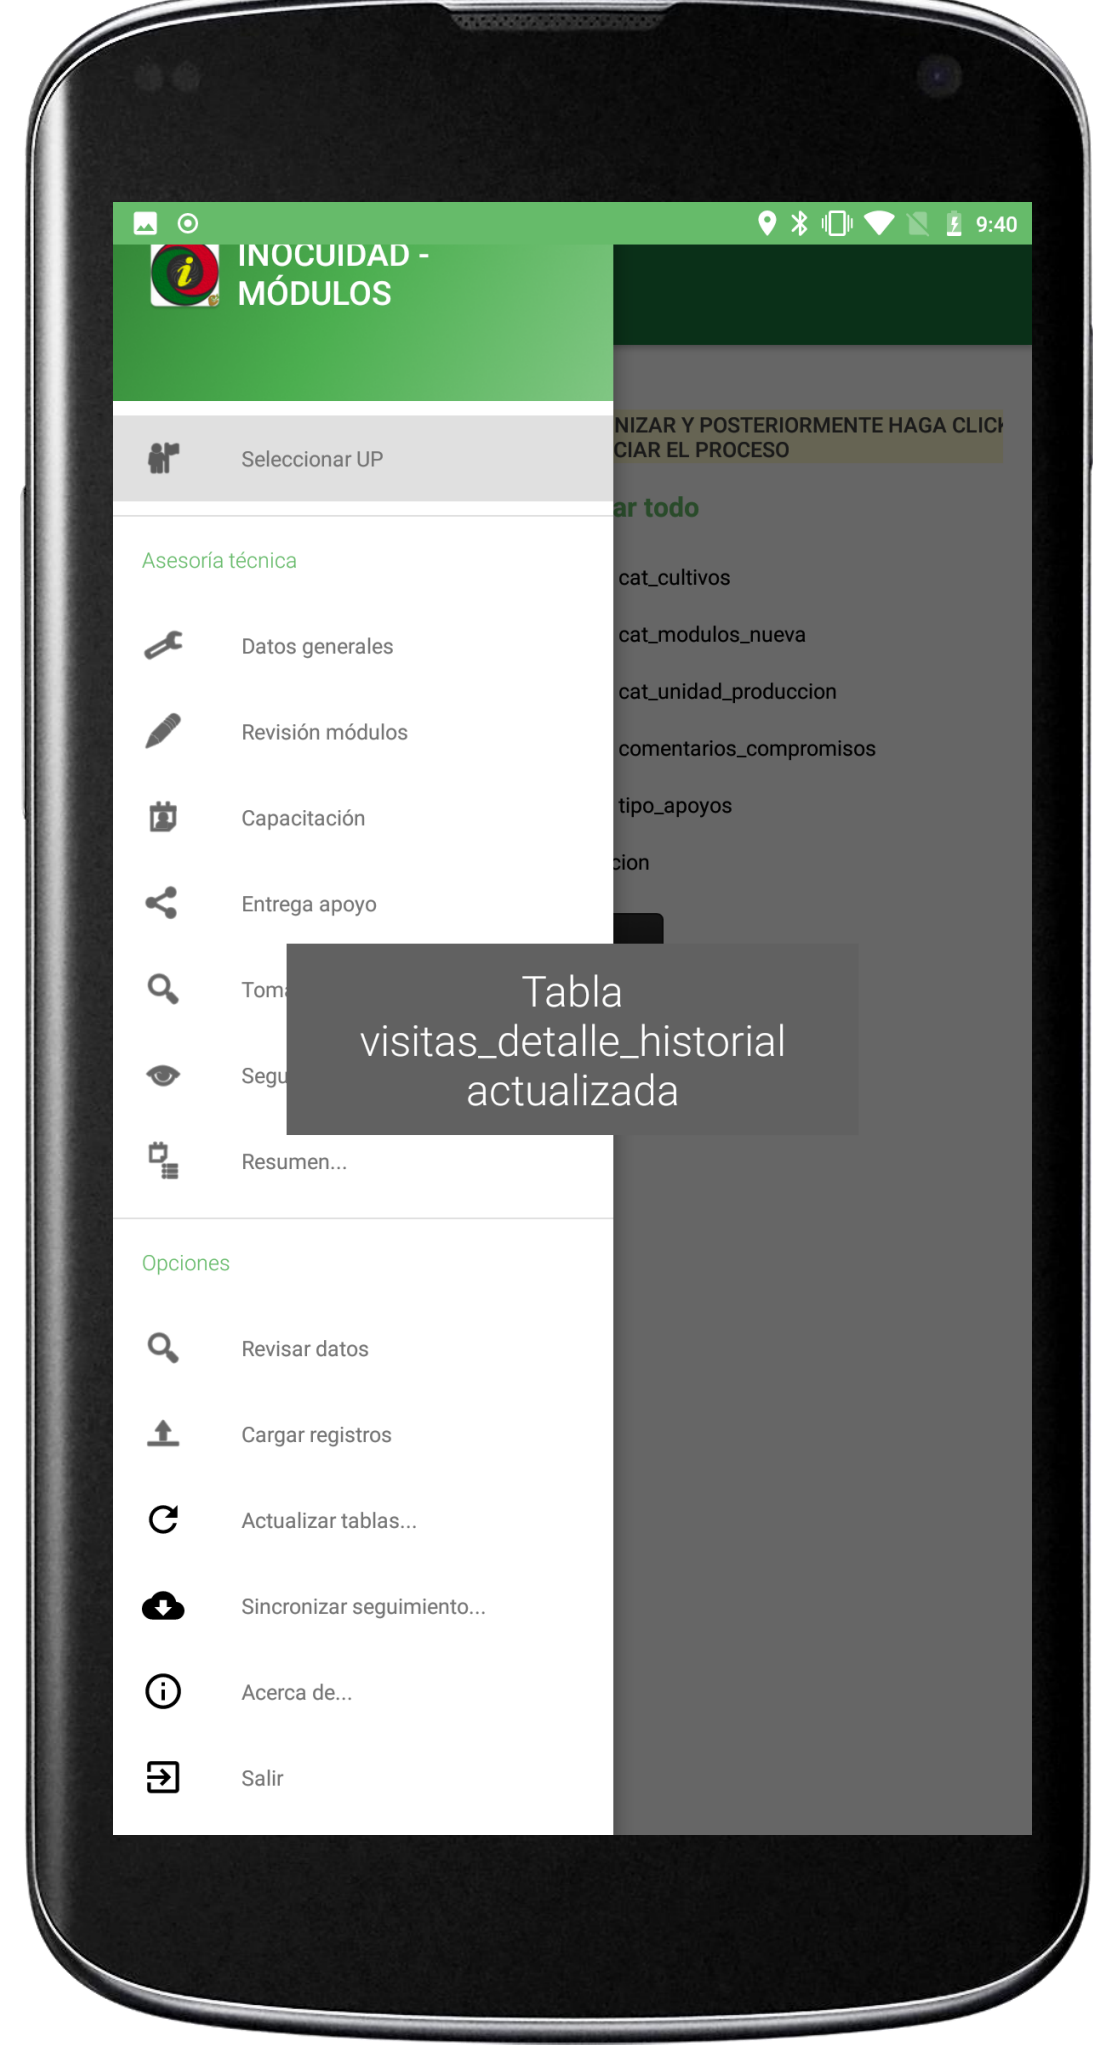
9:40

INOCUIDAD - MÓDULOS

Seleccionar UP

Asesoría técnica

Datos generales

Revisión módulos

Capacitación

Entrega apoyo

Toma

Segu

Resumen...

Opciones

Revisar datos

Cargar registros

Actualizar tablas...

Sincronizar seguimiento...

Acerca de...

Salir

NIZAR Y POSTERIORMENTE HAGA CLICK
CIAR EL PROCESO

ar todo

cat_cultivos

cat_modulos_nueva

cat_unidad_produccion

comentarios_compromisos

tipo_apoyos

cion

Tabla visitas_detalle_historial actualizada